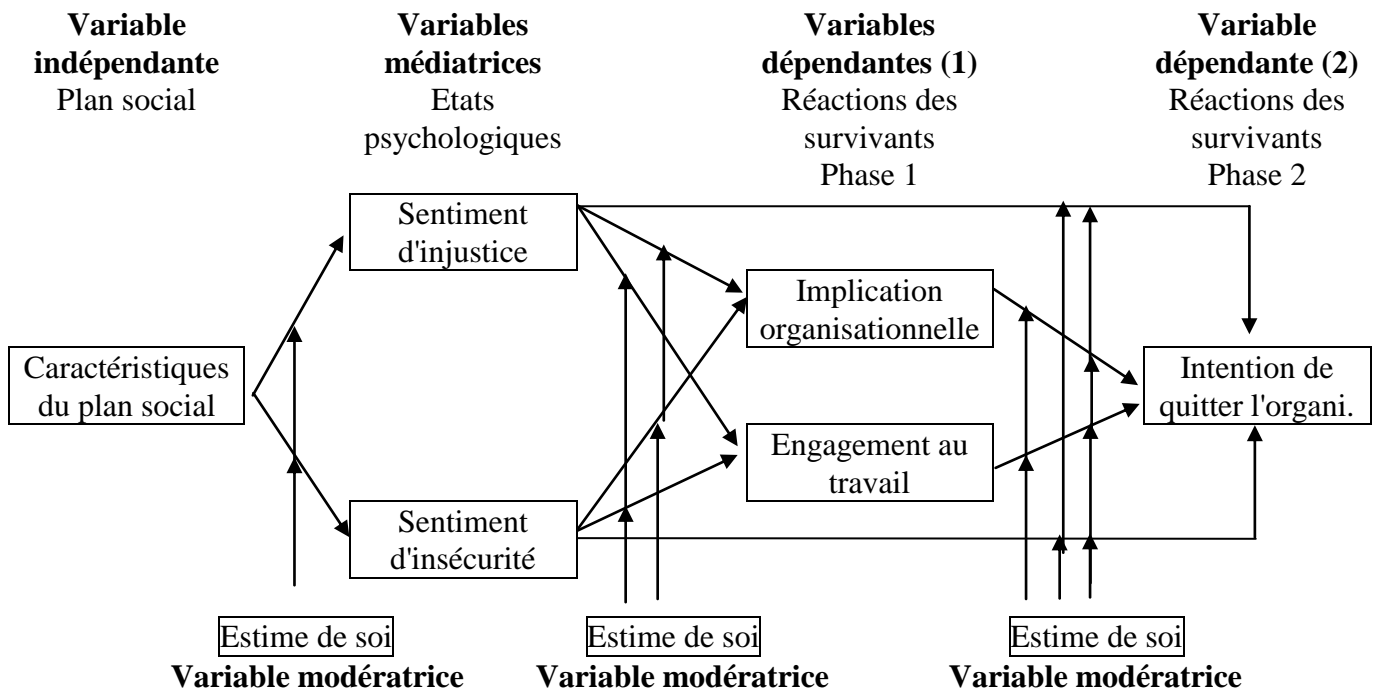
**Variable indépendante**
Plan social

**Variables médiatrices**
Etats psychologiques

**Variables dépendantes (1)**
Réactions des survivants
Phase 1

**Variable dépendante (2)**
Réactions des survivants
Phase 2

Sentiment d'injustice

Implication organisationnelle

Caractéristiques du plan social

Intention de quitter l'organi.

Engagement au travail

Sentiment d'insécurité

Estime de soi
**Variable modératrice**

Estime de soi
**Variable modératrice**

Estime de soi
**Variable modératrice**